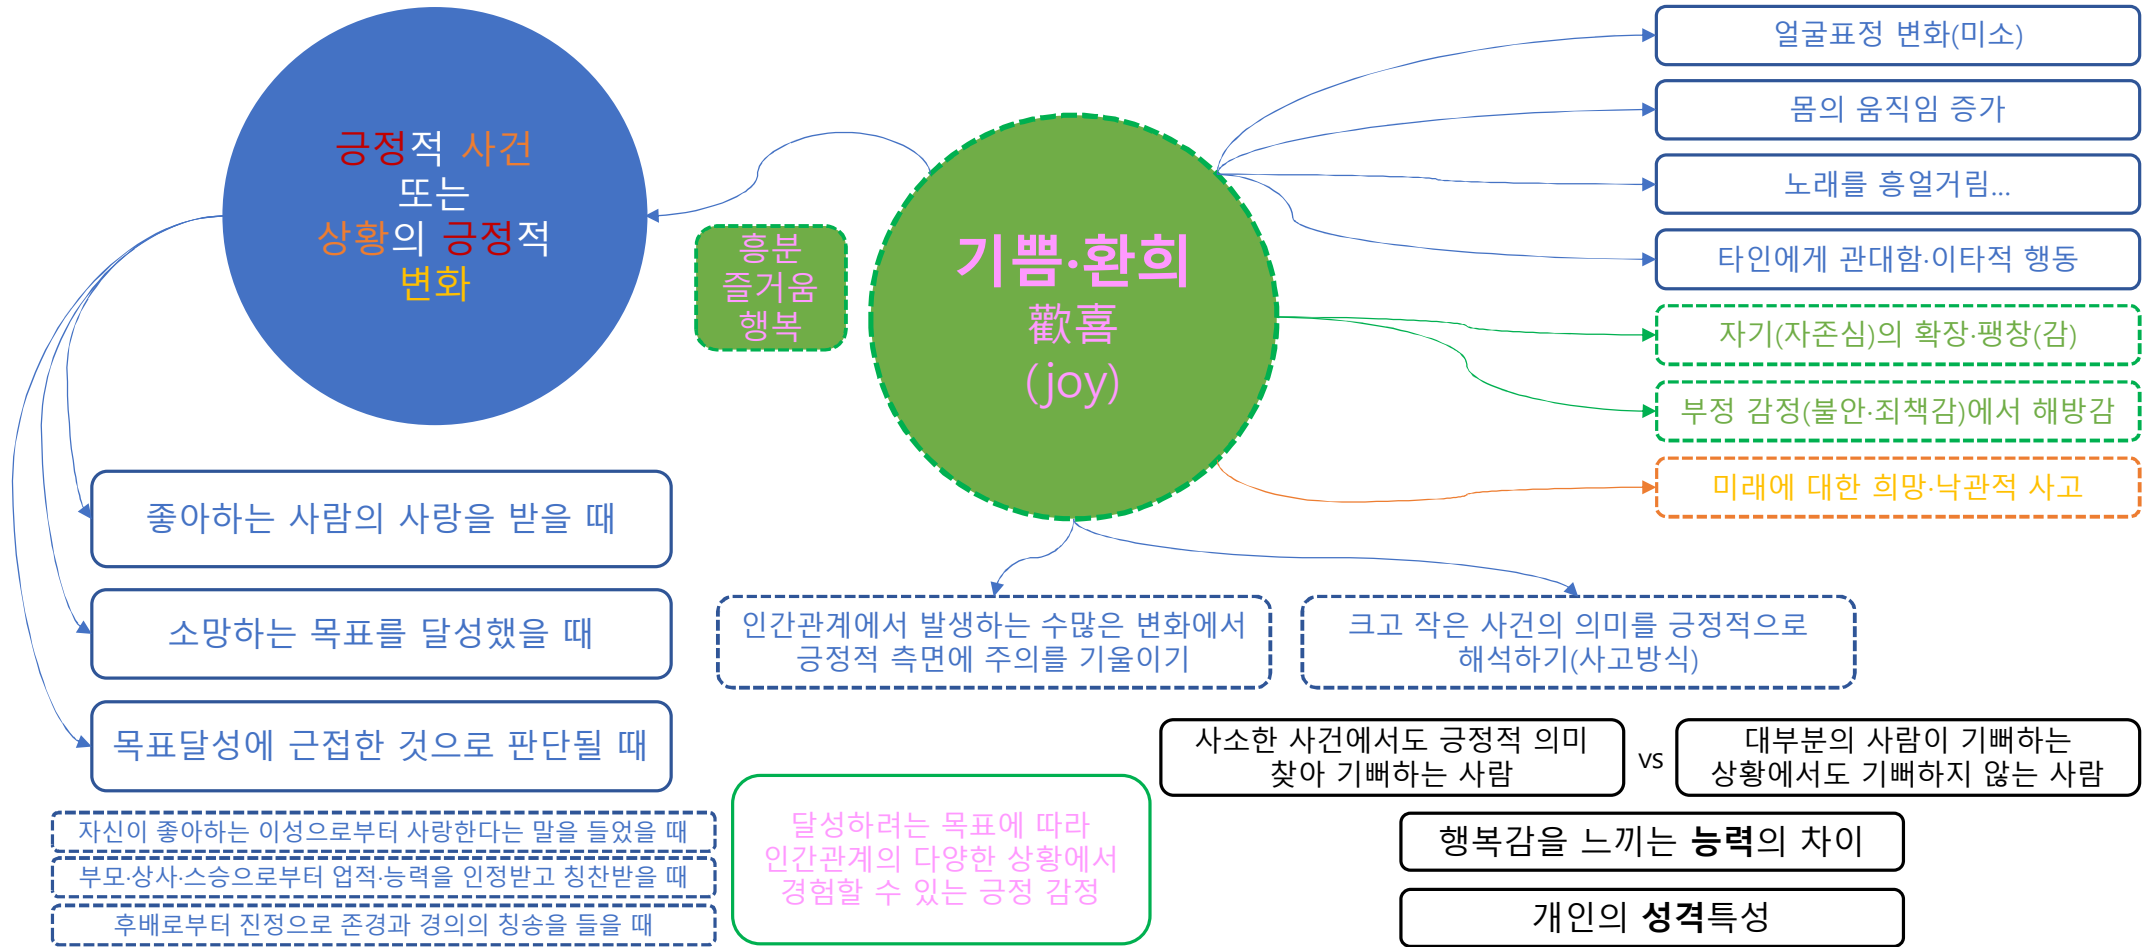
긍정적 사건
또는
상황의 긍정적
변화

흥분
즐거움
행복

기쁨·환희
歡喜
(joy)

얼굴표정 변화(미소)

몸의 움직임 증가

노래를 흥얼거림...

타인에게 관대함·이타적 행동

자기(자존심)의 확장·팽창(감)

부정 감정(불안·죄책감)에서 해방감

미래에 대한 희망·낙관적 사고

좋아하는 사람의 사랑을 받을 때

소망하는 목표를 달성했을 때

목표달성에 근접한 것으로 판단될 때

자신이 좋아하는 이성으로부터 사랑한다는 말을 들었을 때

부모·상사·스승으로부터 업적·능력을 인정받고 칭찬받을 때

후배로부터 진정으로 존경과 경의의 칭송을 들을 때

인간관계에서 발생하는 수많은 변화에서 긍정적 측면에 주의를 기울이기

크고 작은 사건의 의미를 긍정적으로 해석하기(사고방식)

사소한 사건에서도 긍정적 의미 찾아 기뻐하는 사람

vs

대부분의 사람이 기뻐하는 상황에서도 기뻐하지 않는 사람

달성하려는 목표에 따라 인간관계의 다양한 상황에서 경험할 수 있는 긍정 감정

행복감을 느끼는 **능력**의 차이

개인의 **성격**특성